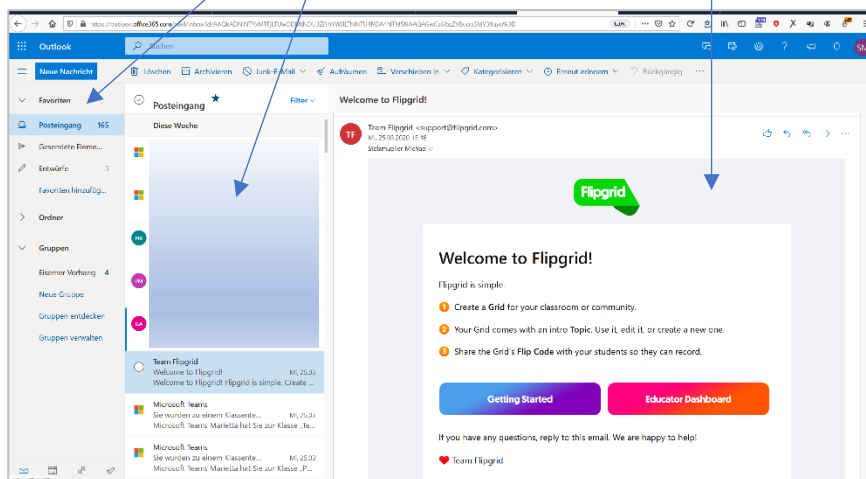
https://outlook.office365.com/mail/inbox/id/AAQkADNiNTYxMTEjLTUwODItNDc3ZS1iYWJlLTNiNTU4NDA4NTM5NAAQAGwCs6bzZVbooo3MY3Bqye%3D

Outlook

Suchen

Neue Nachricht

Löschen  Archivieren  Junk-E-Mail  Aufräumen  Verschieben in  Kategorisieren  Erneut erinnern  Rückgängig

Favoriten

Posteingang 165

Gesendete Eleme...

Entwürfe 3

Favoriten hinzufüg...

Ordner

Gruppen

Eisener Vorhang 4

Neue Gruppe

Gruppen entdecken

Gruppen verwalten

Posteingang

Filter

Diese Woche

ME

FM

SA

Team Flipgrid
Welcome to Flipgrid! Mi, 25.03
Welcome to Flipgrid! Flipgrid is simple. Create ...

Microsoft Teams
Sie wurden zu einem Klassente... Mi, 25.03
Microsoft Teams Marietta hat Sie zur Klasse „Te...

Microsoft Teams
Sie wurden zu einem Klassente... Mi, 25.03
Microsoft Teams Marietta hat Sie zur Klasse „P...

Welcome to Flipgrid!

TF

Team Flipgrid <support@flipgrid.com>
Mi, 25.03.2020 15:46
Steinmüller Michael

Flipgrid

Welcome to Flipgrid!

Flipgrid is simple.

1 Create a **Grid** for your classroom or community.

2 Your Grid comes with an intro **Topic**. Use it, edit it, or create a new one.

3 Share the Grid's **Flip Code** with your students so they can record.

Getting Started

Educator Dashboard

If you have any questions, reply to this email. We are happy to help!

❤ Team Flipgrid